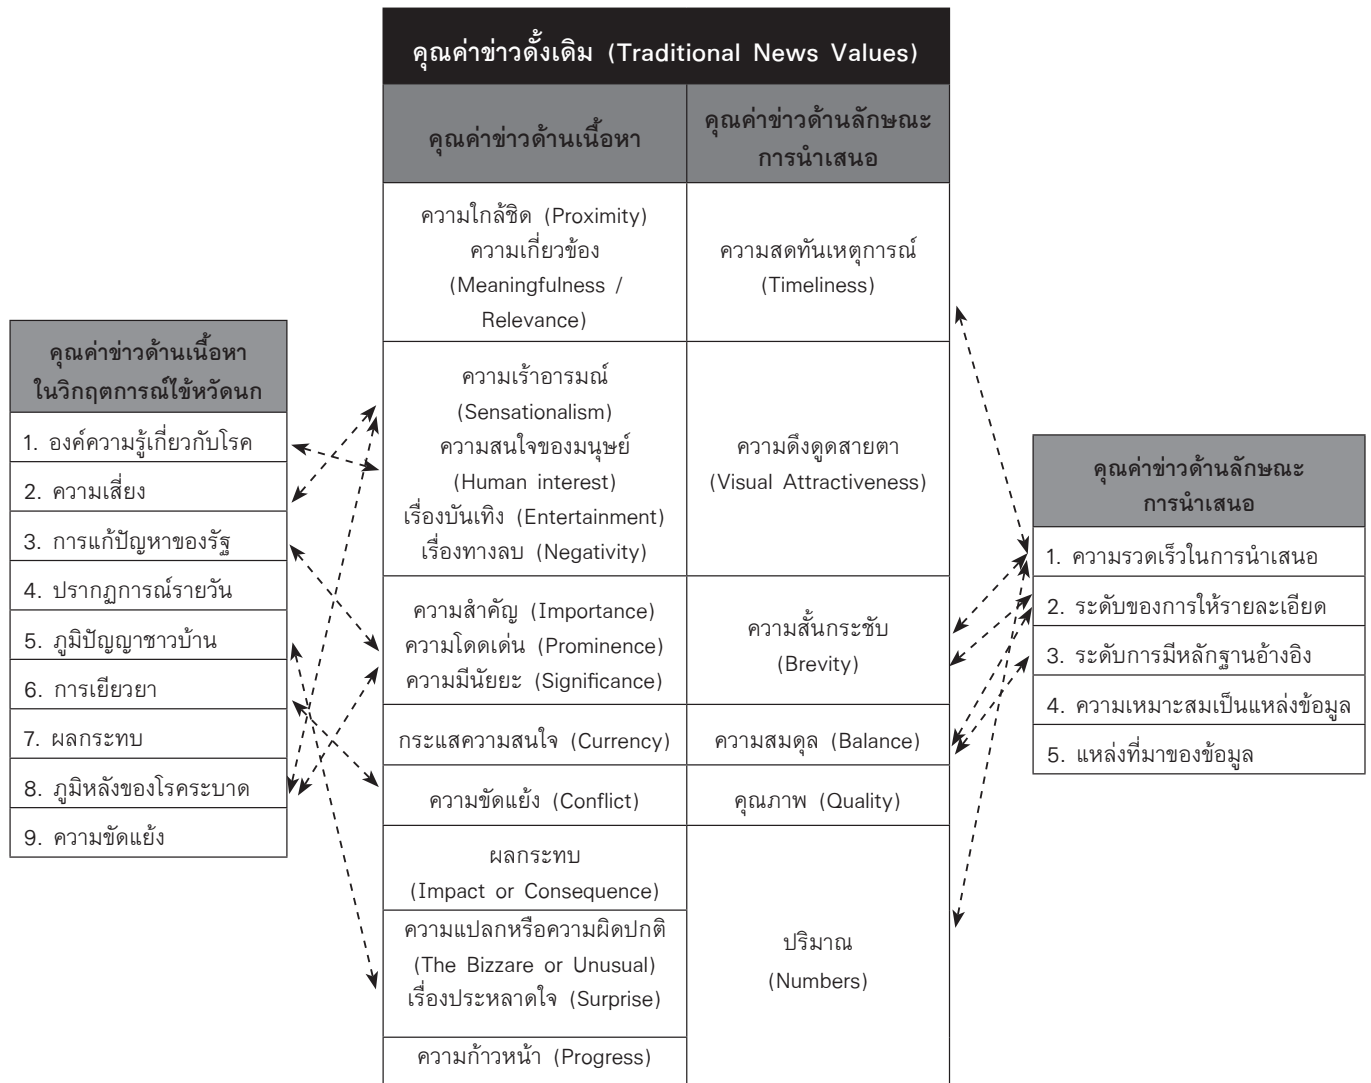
| คุณค่าข่าวด้านเนื้อหา ในวิกฤตการณ์ไข้หวัดนก |
|---|
| 1. องค์ความรู้เกี่ยวกับโรค |
| 2. ความเสี่ยง |
| 3. การแก้ปัญหาของรัฐ |
| 4. ปรากฏการณ์รายวัน |
| 5. ภูมิปัญญาชาวบ้าน |
| 6. การเยียวยา |
| 7. ผลกระทบ |
| 8. ภูมิหลังของโรคระบาด |
| 9. ความขัดแย้ง |

คุณค่าข่าวดั้งเดิม (Traditional News Values)

| คุณค่าข่าวด้านเนื้อหา | คุณค่าข่าวด้านลักษณะการนำเสนอ |
|---|---|
| ความใกล้ชิด (Proximity) ความเกี่ยวข้อง (Meaningfulness / Relevance) | ความสดทันเหตุการณ์ (Timeliness) |
| ความเร้าอารมณ์ (Sensationalism) ความสนใจของมนุษย์ (Human interest) เรื่องบันเทิง (Entertainment) เรื่องทางลบ (Negativity) | ความดึงดูดสายตา (Visual Attractiveness) |
| ความสำคัญ (Importance) ความโดดเด่น (Prominence) ความมีนัยยะ (Significance) | ความสั้นกระชับ (Brevity) |
| กระแสความสนใจ (Currency) | ความสมดุล (Balance) |
| ความขัดแย้ง (Conflict) | คุณภาพ (Quality) |
| ผลกระทบ (Impact or Consequence) | ปริมาณ (Numbers) |
| ความแปลกหรือความผิดปกติ (The Bizzare or Unusual) เรื่องประหลาดใจ (Surprise) | |
| ความก้าวหน้า (Progress) | |

| คุณค่าข่าวด้านลักษณะการนำเสนอ |
|---|
| 1. ความรวดเร็วในการนำเสนอ |
| 2. ระดับของการให้รายละเอียด |
| 3. ระดับการมีหลักฐานอ้างอิง |
| 4. ความเหมาะสมเป็นแหล่งข้อมูล |
| 5. แหล่งที่มาของข้อมูล |